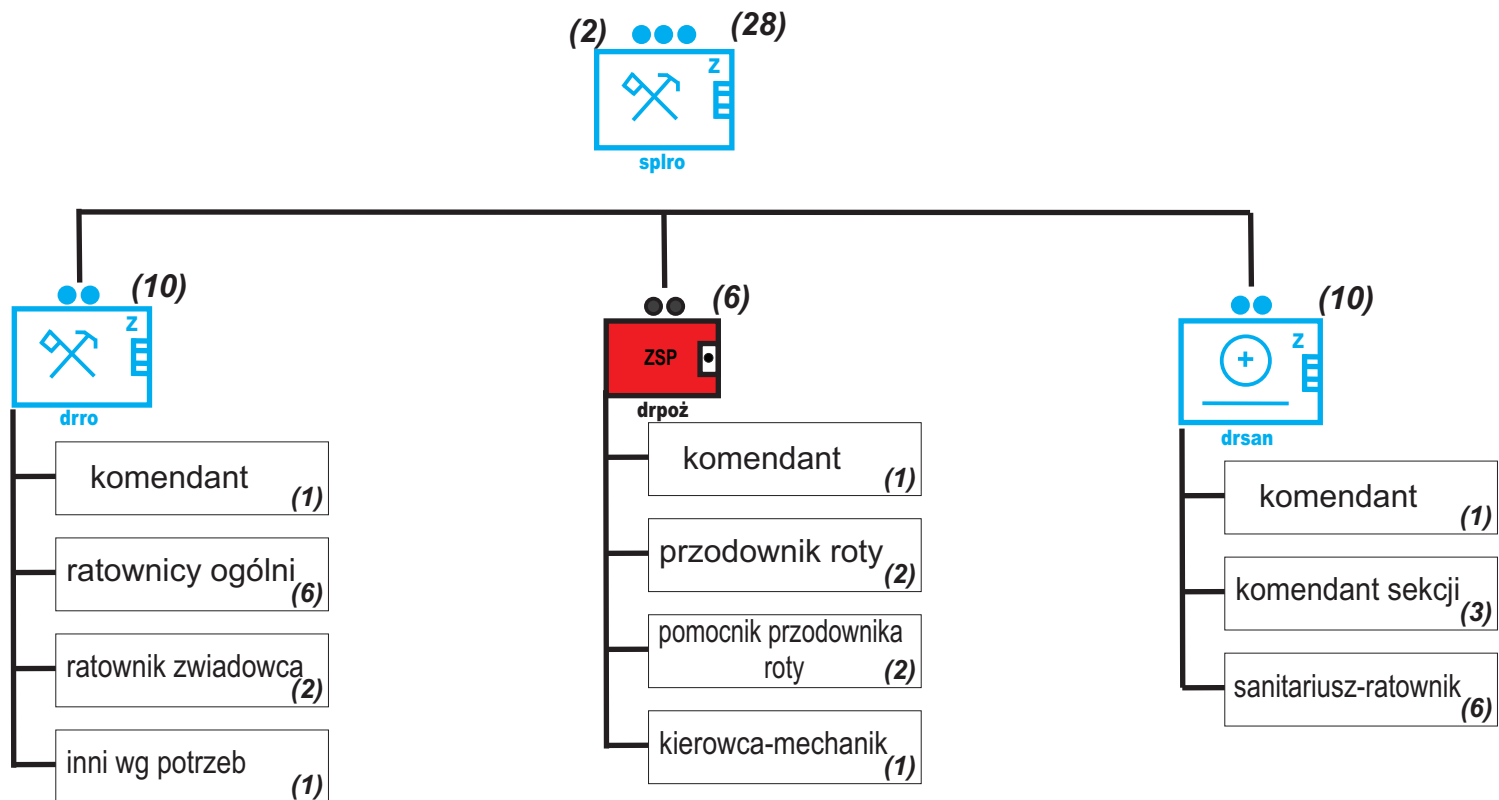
(2) (28)
Z
splro

(10)
Z
drro

komendant (1)

ratownicy ogólni (6)

ratownik zwiadowca (2)

inni wg potrzeb (1)

(6)
ZSP
drpoż

komendant (1)

przodownik roty (2)

pomocnik przodownika roty (2)

kierowca-mechanik (1)

(10)
Z
drsan

komendant (1)

komendant sekcji (3)

sanitariusz-ratownik (6)